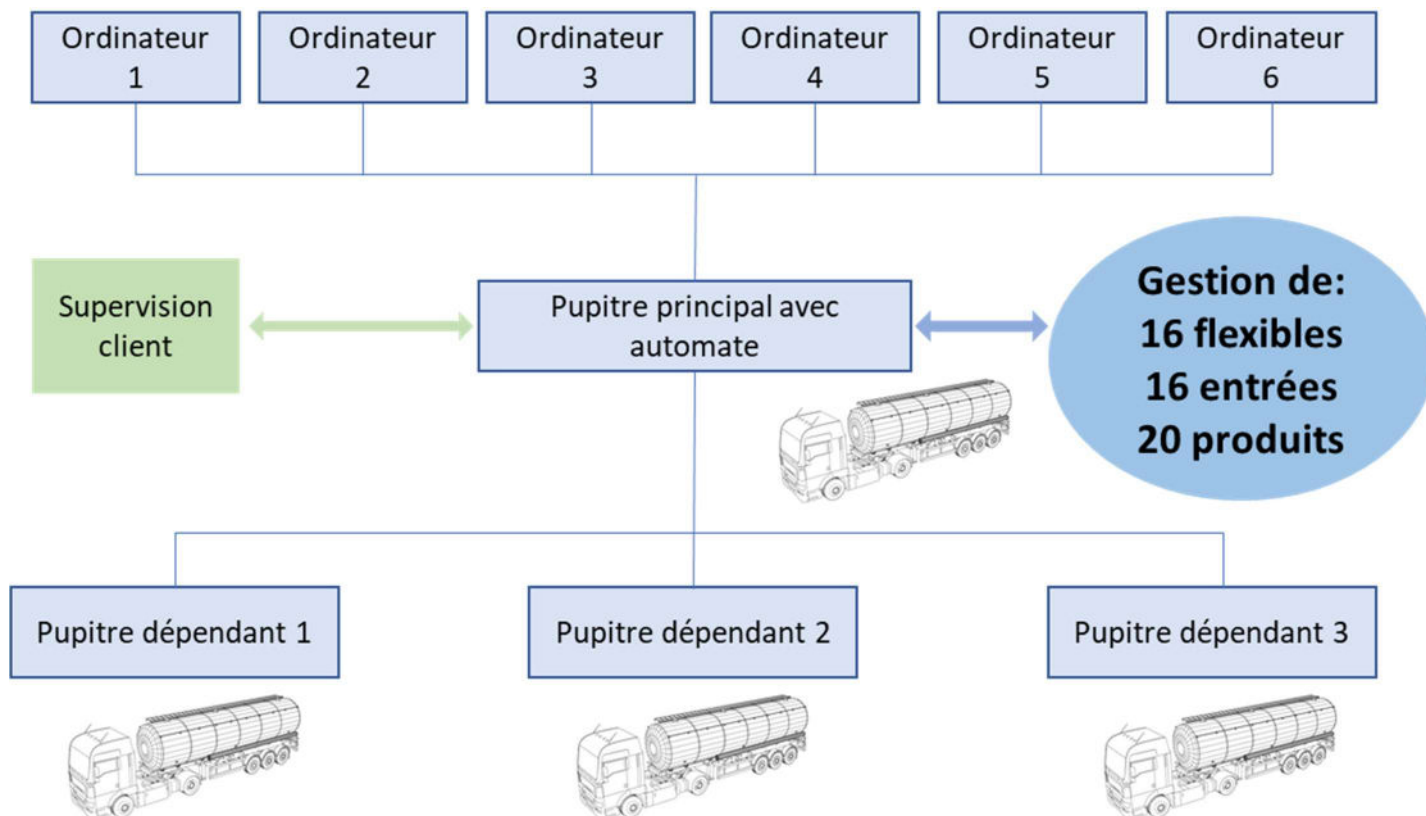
Ordinateur 1

Ordinateur 2

Ordinateur 3

Ordinateur 4

Ordinateur 5

Ordinateur 6

Supervision client

Pupitre principal avec automate

Gestion de:
16 flexibles
16 entrées
20 produits

Pupitre dépendant 1

Pupitre dépendant 2

Pupitre dépendant 3